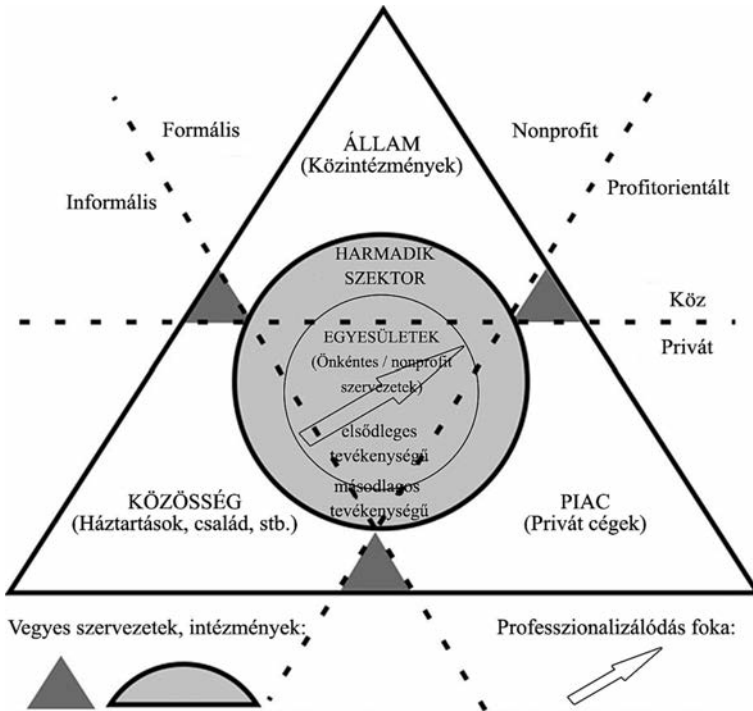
Formális

Informális

ÁLLAM
(Közintézmények)

Nonprofit

Profitorientált

HARMADIK SZEKTOR

Köz

Privát

EGYESÜLETEK
(Önkéntes / nonprofit szervezetek)

elsődleges tevékenységű

másodlagos tevékenységű

KÖZÖSSÉG
(Háztartások, család, stb.)

PIAC
(Privát cégek)

Vegyes szervezetek, intézmények:

Professzionalizálódás foka: